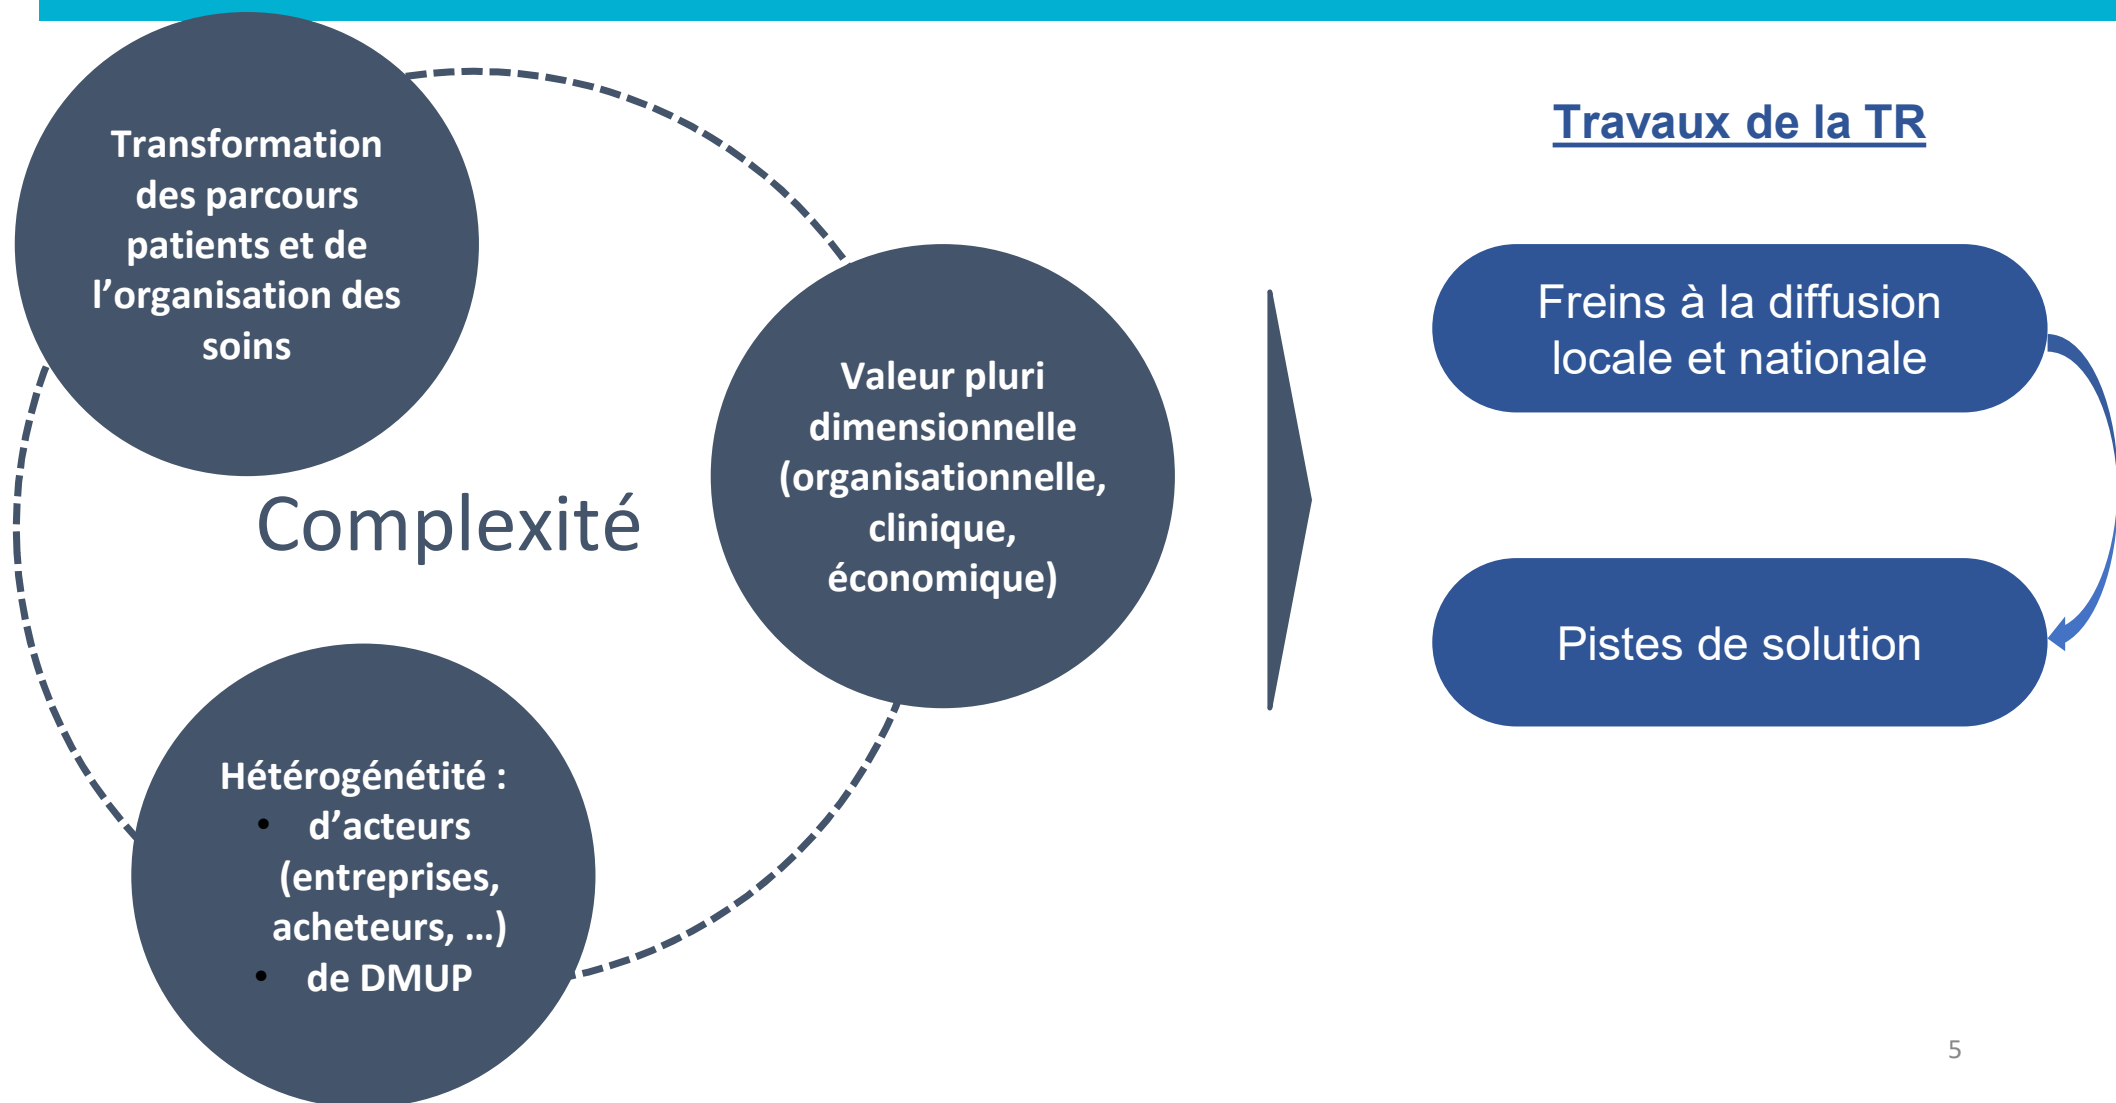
Transformation des parcours patients et de l’organisation des soins

Complexité

Valeur pluri dimensionnelle (organisationnelle, clinique, économique)

Hétérogénétité :
• d’acteurs (entreprises, acheteurs, …)
• de DMUP

Travaux de la TR

Freins à la diffusion locale et nationale

Pistes de solution

5